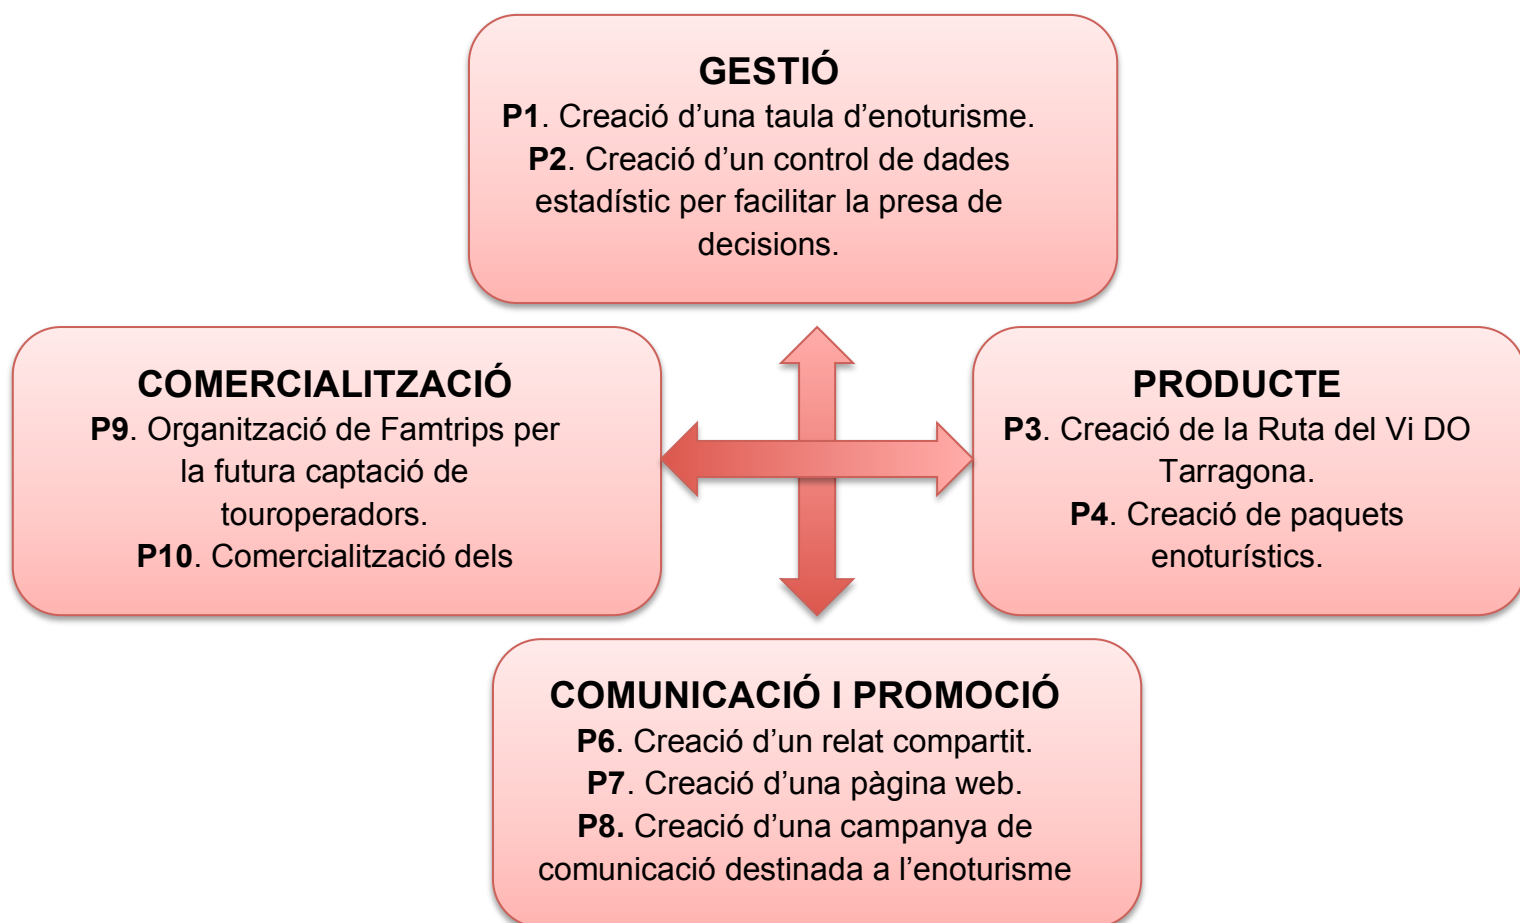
GESTIÓ
**P1**. Creació d'una taula d'enoturisme.
**P2**. Creació d'un control de dades estadístic per facilitar la presa de decisions.

COMERCIALITZACIÓ
**P9**. Organització de Famtrips per la futura captació de touroperadors.
**P10**. Comercialització dels

PRODUCTE
**P3**. Creació de la Ruta del Vi DO Tarragona.
**P4**. Creació de paquets enoturístics.

COMUNICACIÓ I PROMOCIÓ
**P6**. Creació d'un relat compartit.
**P7**. Creació d'una pàgina web.
**P8.** Creació d'una campanya de comunicació destinada a l'enoturisme